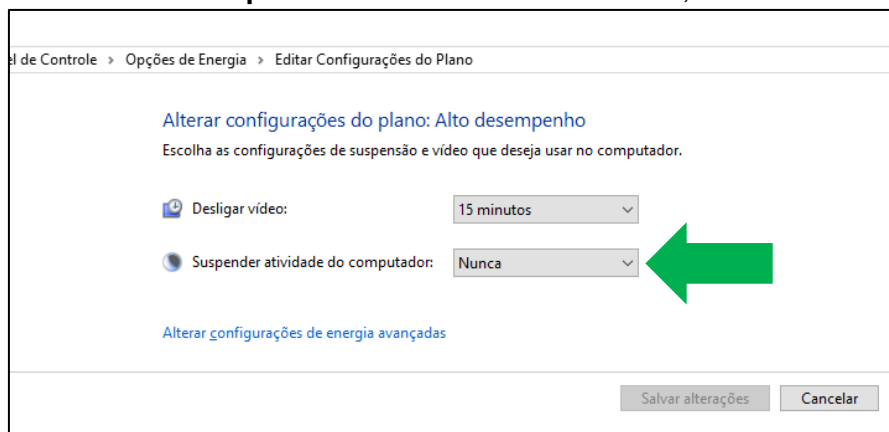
el de Controle › Opções de Energia › Editar Configurações do Plano

Alterar configurações do plano: Alto desempenho

Escolha as configurações de suspensão e vídeo que deseja usar no computador.

Desligar vídeo: 15 minutos

Suspender atividade do computador: Nunca

Alterar configurações de energia avançadas

Salvar alterações Cancelar